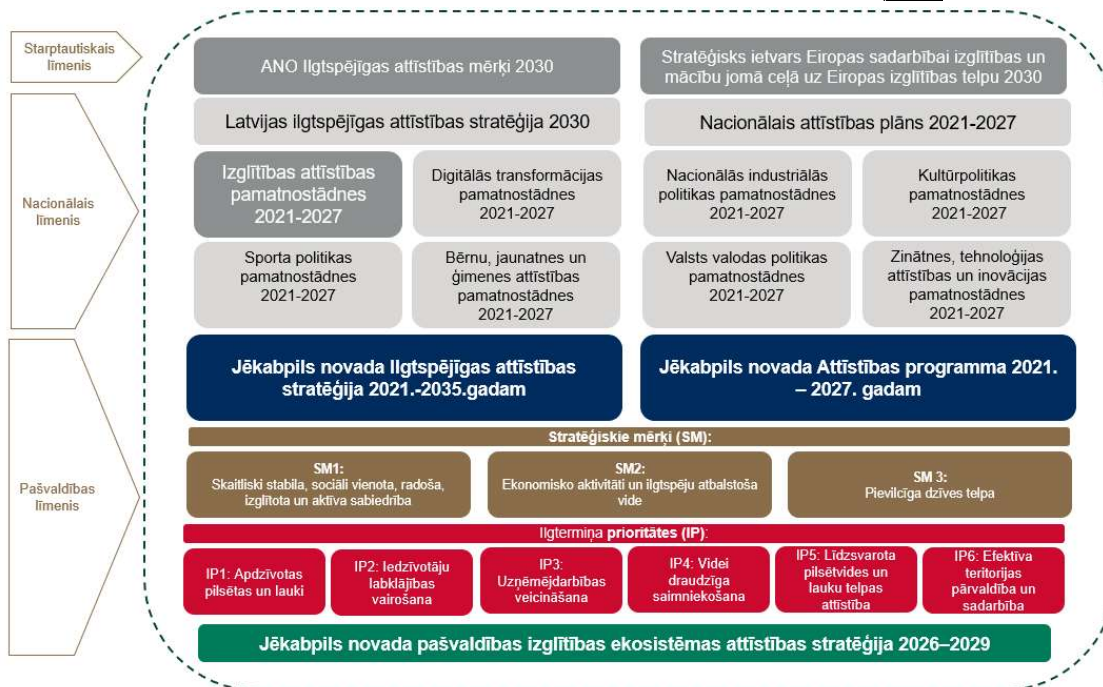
Starptautiskais līmenis

ANO Ilgtspējīgas attīstības mērķi 2030

Stratēģisks ietvars Eiropas sadarbībai izglītības un mācību jomā ceļā uz Eiropas izglītības telpu 2030

Nacionālais līmenis

Latvijas ilgtspējīgas attīstības stratēģija 2030

Nacionālais attīstības plāns 2021-2027

Izglītības attīstības pamatnostādnes 2021-2027

Digitālās transformācijas pamatnostādnes 2021-2027

Nacionālās industriālās politikas pamatnostādnes 2021-2027

Kultūrpolitikas pamatnostādnes 2021-2027

Sporta politikas pamatnostādnes 2021-2027

Bērnu, jaunatnes un ģimenes attīstības pamatnostādnes 2021-2027

Valsts valodas politikas pamatnostādnes 2021-2027

Zinātnes, tehnoloģijas attīstības un inovācijas pamatnostādnes 2021-2027

Pašvaldības līmenis

Jēkabpils novada Ilgtspējīgas attīstības stratēģija 2021.-2035.gadam

Jēkabpils novada Attīstības programma 2021. – 2027. gadam

Stratēģiskie mērķi (SM):

SM1: Skaitliski stabila, sociāli vienota, radoša, izglītota un aktīva sabiedrība

SM2: Ekonomisko aktivitāti un ilgtspēju atbalstoša vide

SM 3: Pievilcīga dzīves telpa

Ilgtermiņa prioritātes (IP):

IP1: Apdzīvotas pilsētas un lauki

IP2: Iedzīvotāju labklājības vairošana

IP3: Uzņēmējdarbības veicināšana

IP4: Videi draudzīga saimniekošana

IP5: Līdzsvarota pilsētvides un lauku telpas attīstība

IP6: Efektīva teritorijas pārvaldība un sadarbība

Jēkabpils novada pašvaldības izglītības ekosistēmas attīstības stratēģija 2026–2029